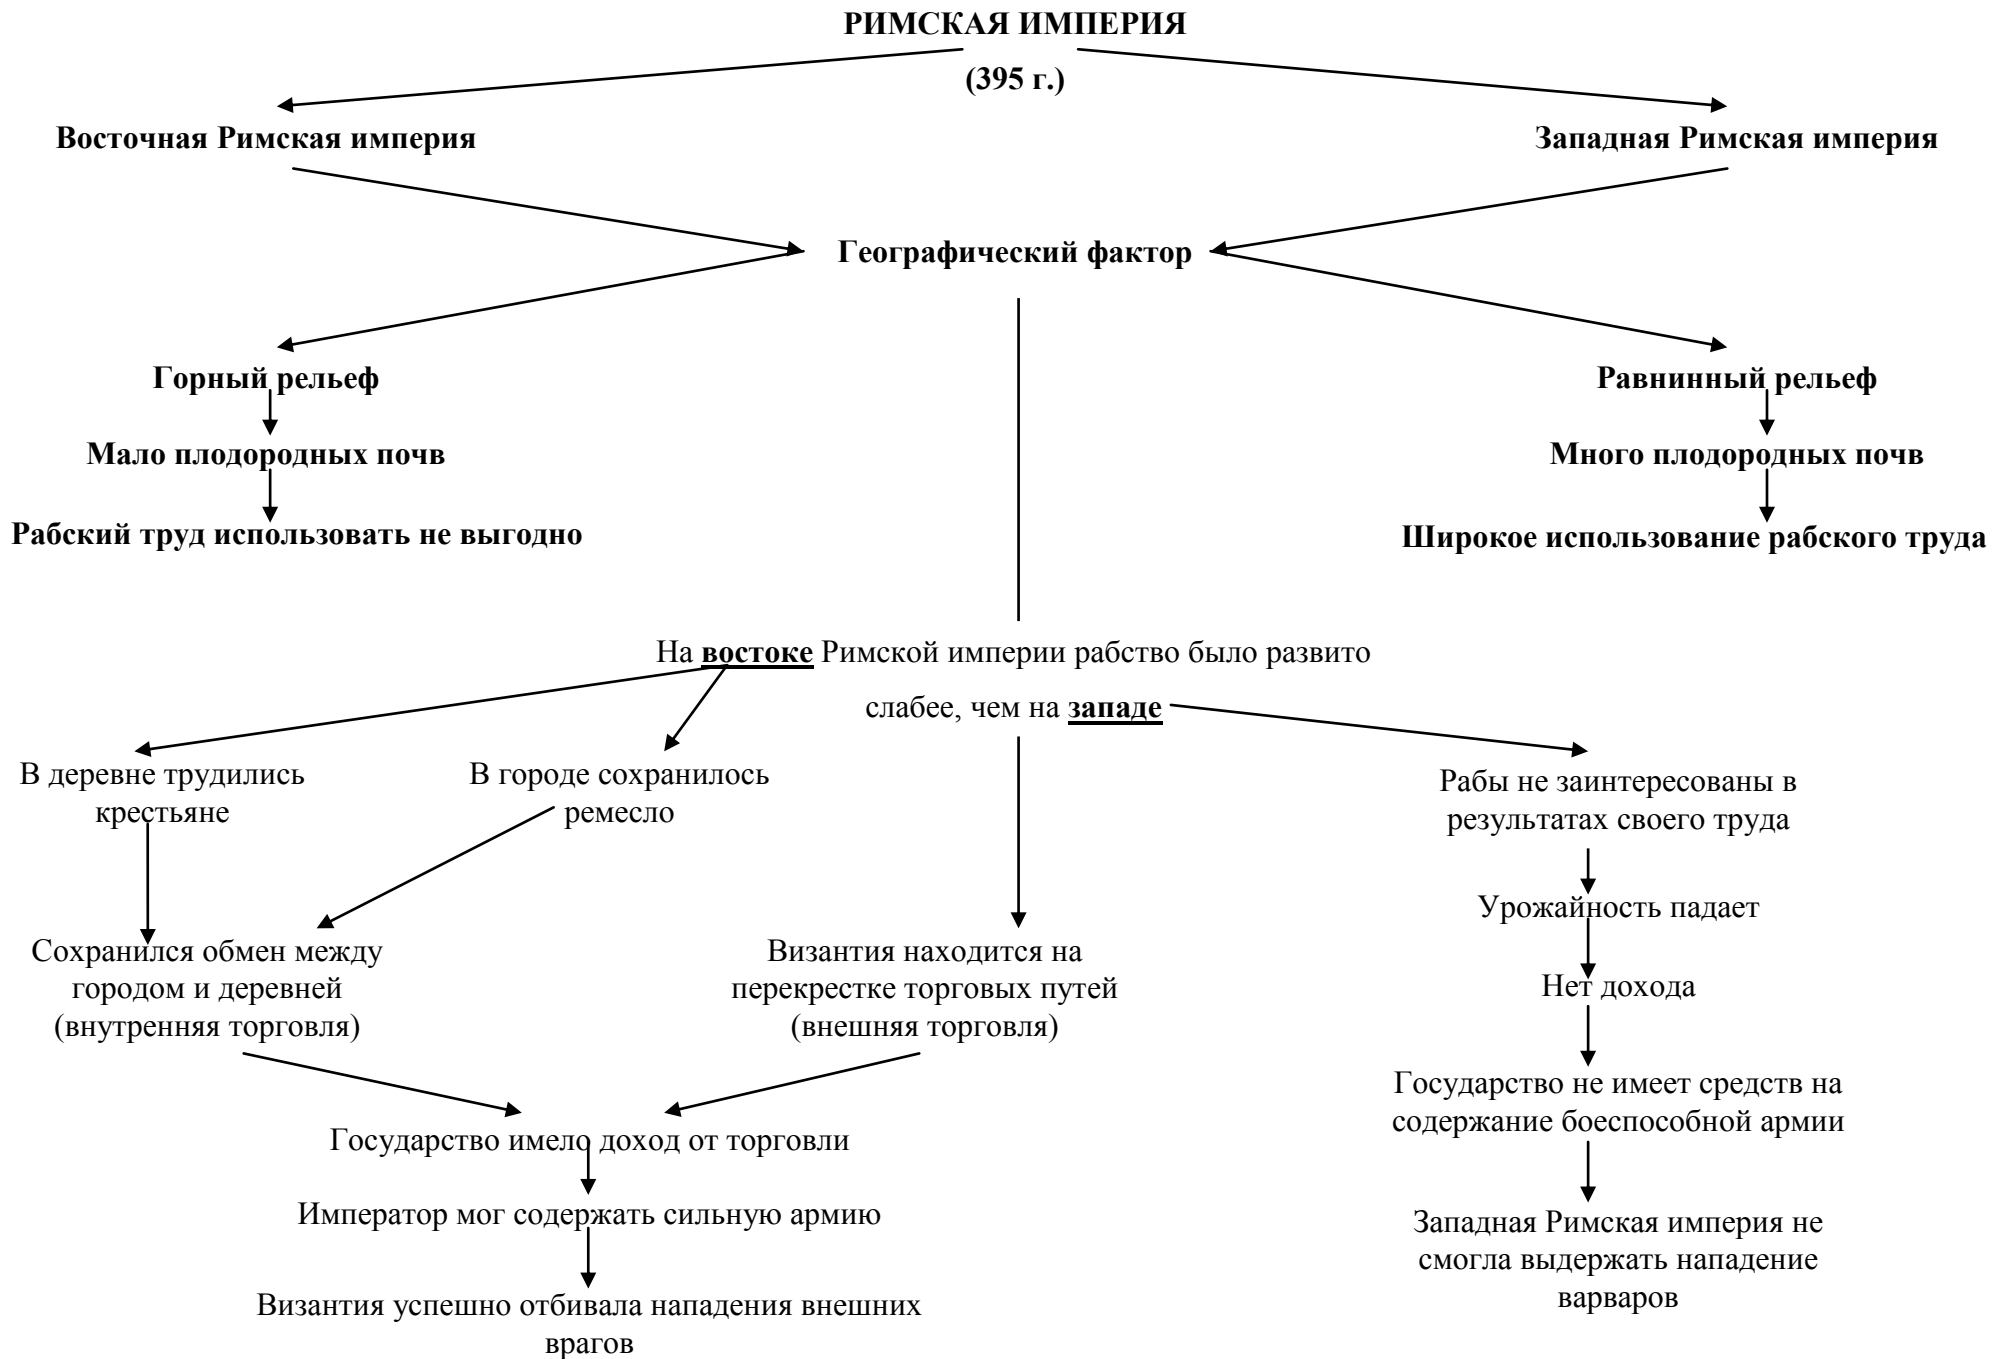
**РИМСКАЯ ИМПЕРИЯ**

**(395 г.)**

**Восточная Римская империя**

**Западная Римская империя**

**Географический фактор**

**Горный рельеф**

**Мало плодородных почв**

**Рабский труд использовать не выгодно**

**Равнинный рельеф**

**Много плодородных почв**

**Широкое использование рабского труда**

На **востоке** Римской империи рабство было развито слабее, чем на **западе**

В деревне трудились крестьяне

В городе сохранилось ремесло

Сохранился обмен между городом и деревней (внутренняя торговля)

Византия находится на перекрестке торговых путей (внешняя торговля)

Государство имело доход от торговли

Император мог содержать сильную армию

Византия успешно отбивала нападения внешних врагов

Рабы не заинтересованы в результатах своего труда

Урожайность падает

Нет дохода

Государство не имеет средств на содержание боеспособной армии

Западная Римская империя не смогла выдержать нападение варваров